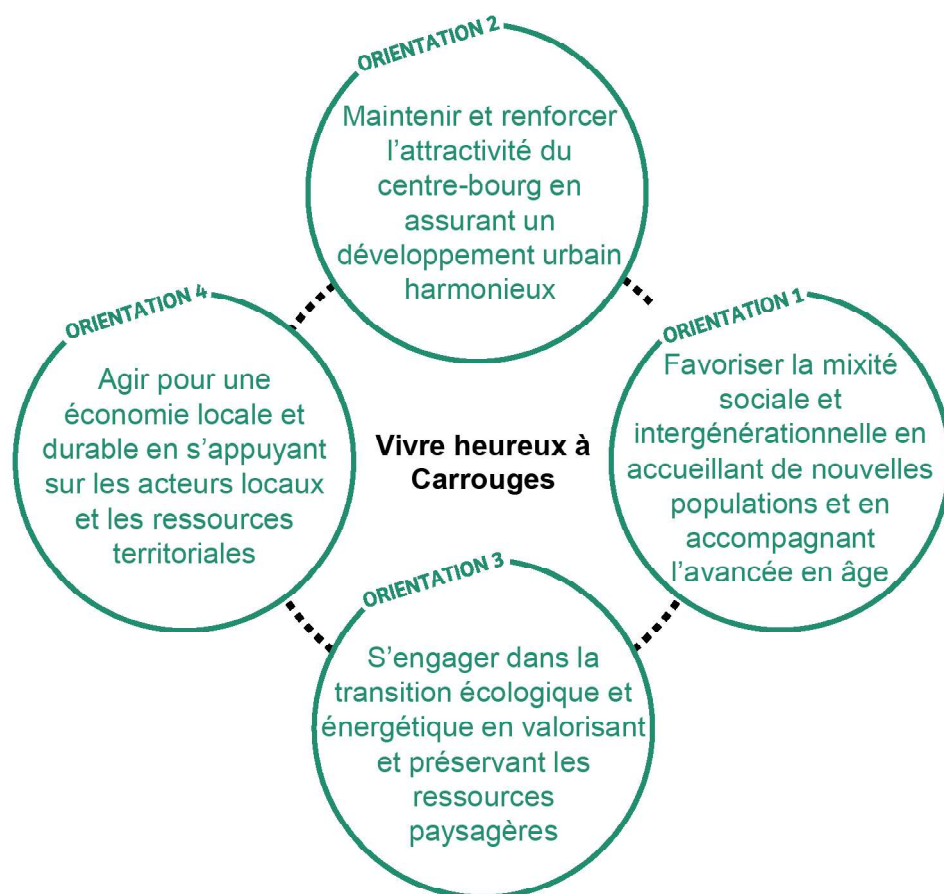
ORIENTATION 2

Maintenir et renforcer l'attractivité du centre-bourg en assurant un développement urbain harmonieux

ORIENTATION 4

Agir pour une économie locale et durable en s'appuyant sur les acteurs locaux et les ressources territoriales

Vivre heureux à Carrouges

ORIENTATION 1

Favoriser la mixité sociale et intergénérationnelle en accueillant de nouvelles populations et en accompagnant l'avancée en âge

ORIENTATION 3

S'engager dans la transition écologique et énergétique en valorisant et préservant les ressources paysagères